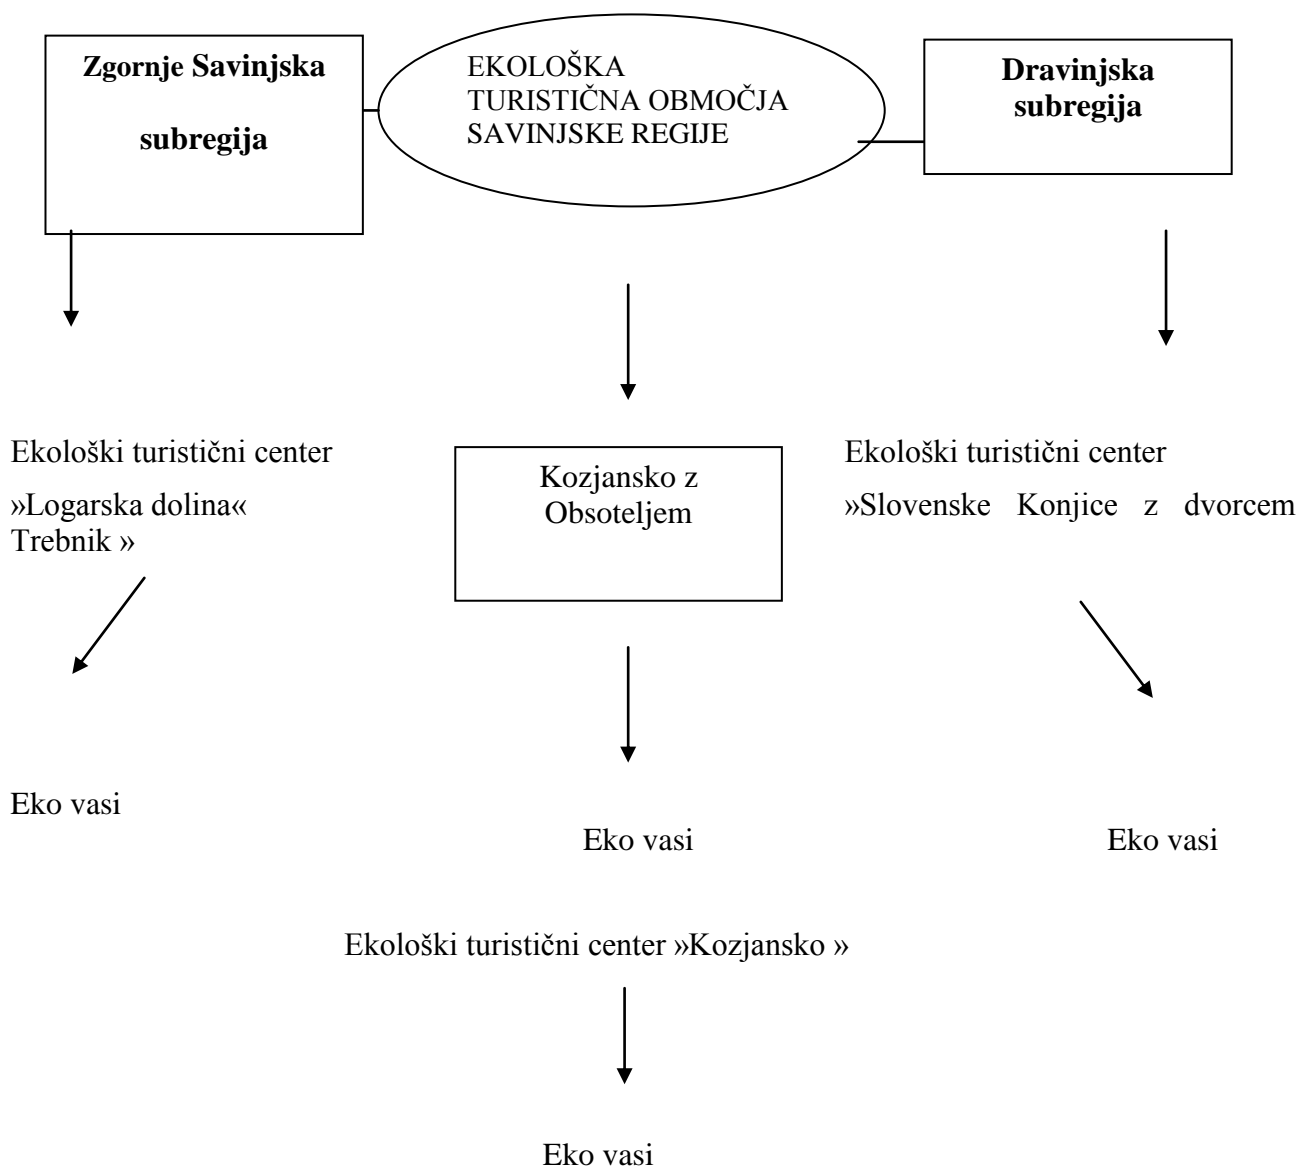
Zgornje Savinjska

subregija

EKOLOŠKA TURISTIČNA OBMOČJA SAVINJSKE REGIJE

Dravinjska subregija

Ekološki turistični center

»Logarska dolina«

Kozjansko z Obsoteljem

Ekološki turistični center

»Slovenske Konjice z dvorcem Trebnik »

Eko vasi

Eko vasi

Eko vasi

Ekološki turistični center »Kozjansko »

Eko vasi